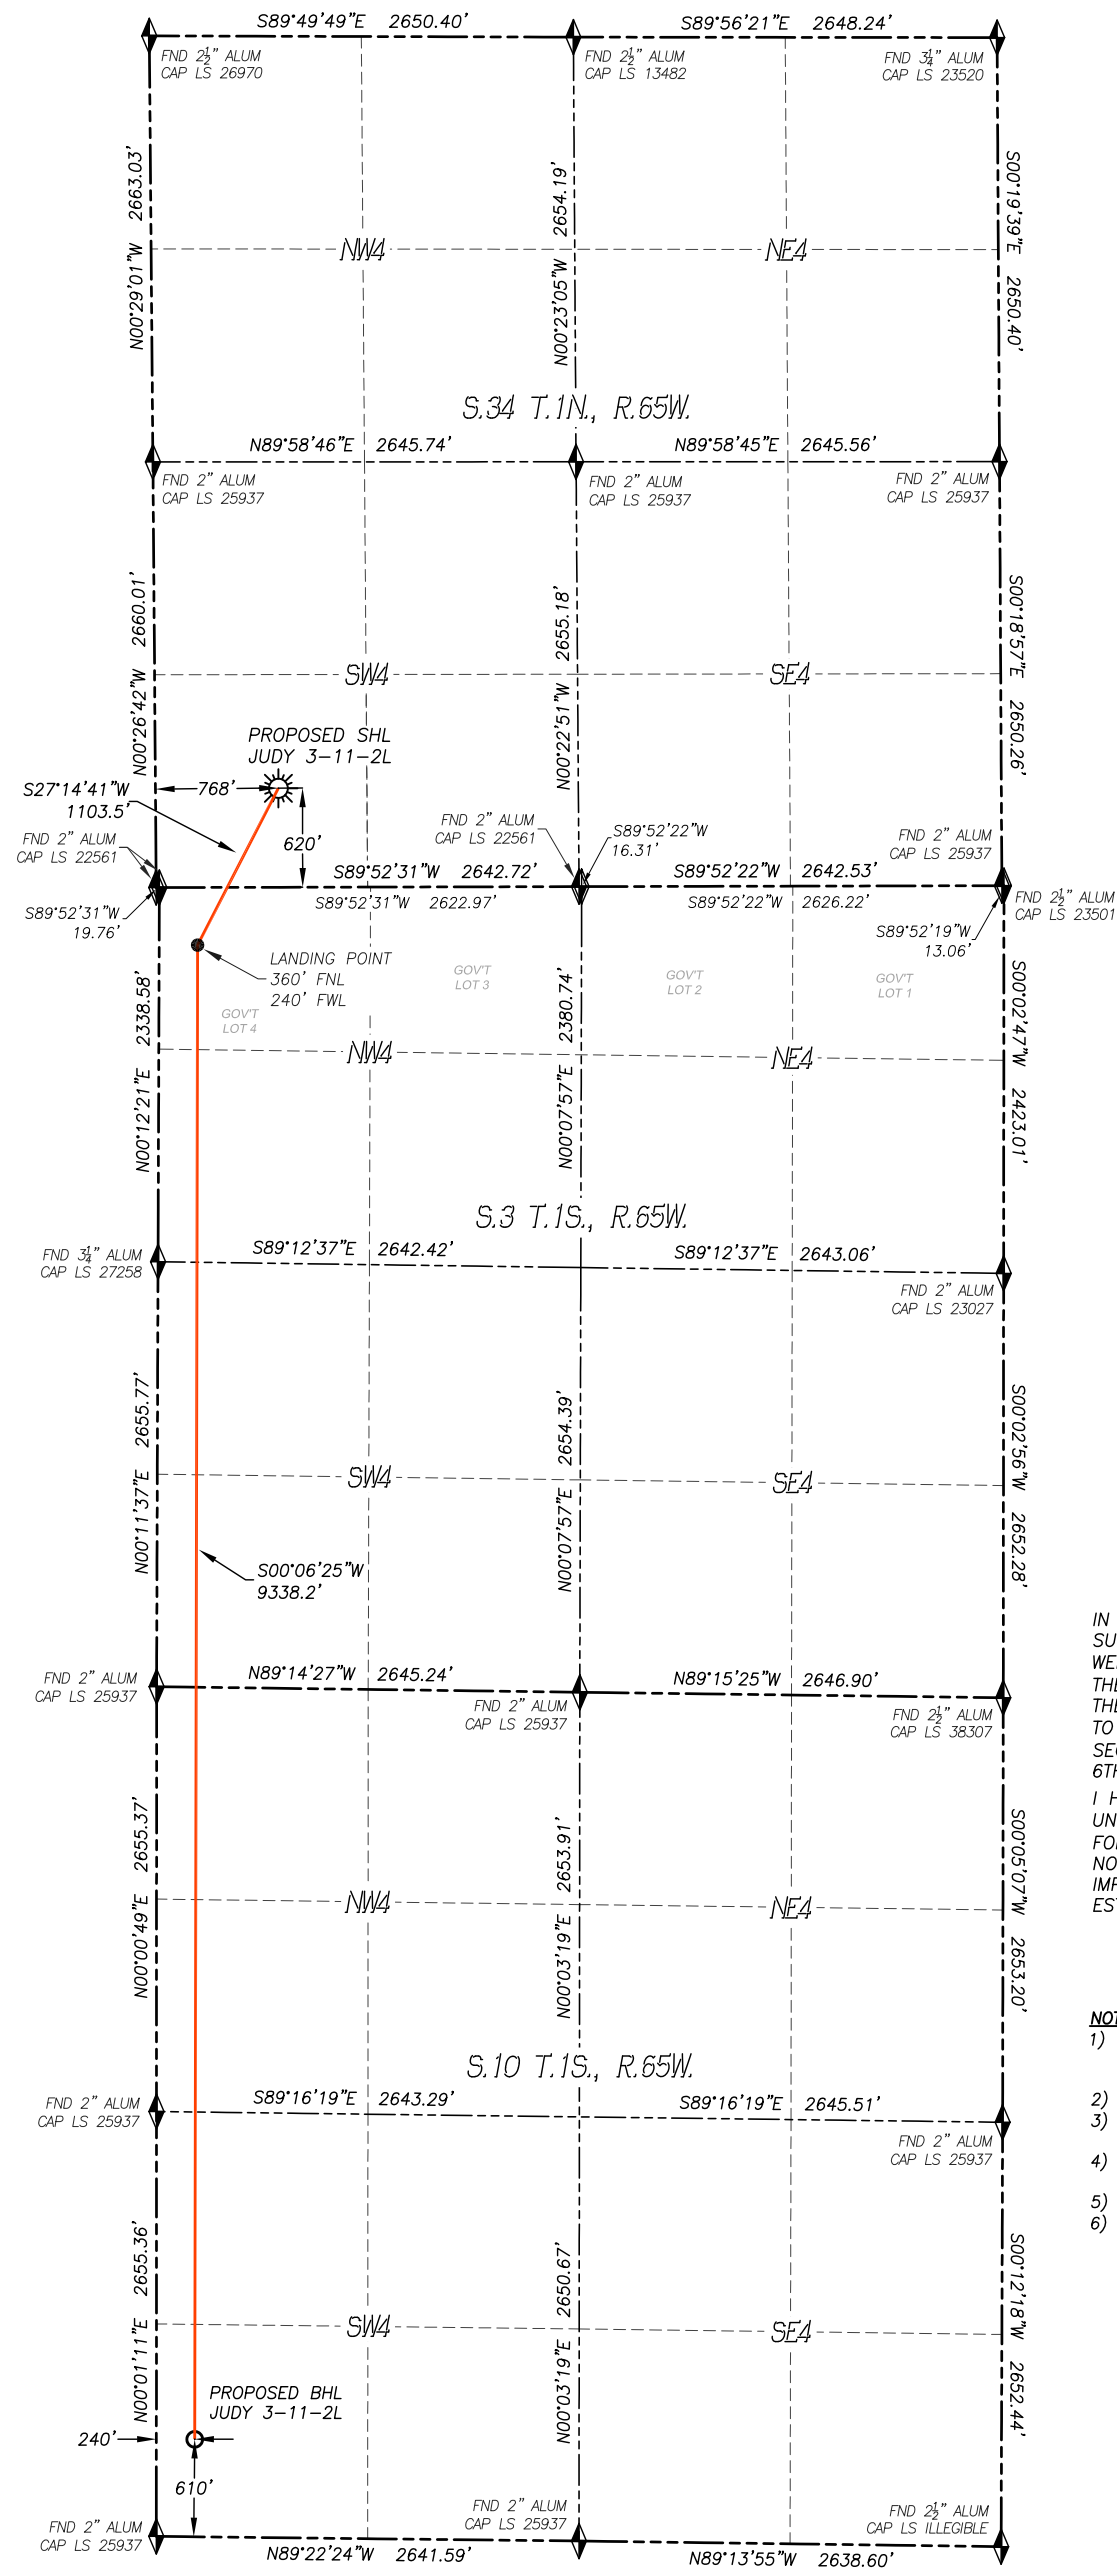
S89°49'49"E 2650.40'
S89°56'21"E 2648.24'
FND $2\frac{1}{2}$" ALUM CAP LS 26970
FND $2\frac{1}{2}$" ALUM CAP LS 13482
FND $3\frac{1}{4}$" ALUM CAP LS 23520
N00°29'01"W 2663.03'
N00°23'05"W 2654.19'
S00°19'39"E 2650.40'
NW4
NE4
S.34 T.1N., R.65W.
N89°58'46"E 2645.74'
N89°58'45"E 2645.56'
FND 2" ALUM CAP LS 25937
FND 2" ALUM CAP LS 25937
FND 2" ALUM CAP LS 25937
N00°26'42"W 2660.01'
N00°22'51"W 2655.18'
S00°18'57"E 2650.26'
SW4
SE4
PROPOSED SHL JUDY 3-11-2L
S27°14'41"W 1103.5'
768'
620'
FND 2" ALUM CAP LS 22561
FND 2" ALUM CAP LS 22561
S89°52'22"W 16.31'
FND 2" ALUM CAP LS 25937
S89°52'31"W 2642.72'
S89°52'22"W 2642.53'
FND $2\frac{1}{2}$" ALUM CAP LS 23501
S89°52'31"W 19.76'
S89°52'31"W 2622.97'
S89°52'22"W 2626.22'
S89°52'19"W 13.06'
LANDING POINT 360' FNL 240' FWL
GOV'T LOT 3
GOV'T LOT 2
GOV'T LOT 1
GOV'T LOT 4
N00°12'21"E 2338.58'
N00°07'57"E 2380.74'
S00°02'47"W 2423.01'
NW4
NE4
S.3 T.1S., R.65W.
FND $3\frac{1}{4}$" ALUM CAP LS 27258
S89°12'37"E 2642.42'
S89°12'37"E 2643.06'
FND 2" ALUM CAP LS 23027
N00°11'37"E 2655.77'
N00°07'57"E 2654.39'
S00°02'56"W 2652.28'
SW4
SE4
S00°06'25"W 9338.2'
IN
SU
WE
TH
TH
TO
SE
6T
I H
UN
FO
NO
IM
ES
FND 2" ALUM CAP LS 25937
N89°14'27"W 2645.24'
N89°15'25"W 2646.90'
FND 2" ALUM CAP LS 25937
FND $2\frac{1}{2}$" ALUM CAP LS 38307
N00°00'49"E 2655.37'
N00°03'19"E 2653.91'
S00°05'07"W 2653.20'
NW4
NE4
NO
1)
2)
3)
4)
5)
6)
S.10 T.1S., R.65W.
FND 2" ALUM CAP LS 25937
S89°16'19"E 2643.29'
S89°16'19"E 2645.51'
FND 2" ALUM CAP LS 25937
N00°01'11"E 2655.36'
N00°03'19"E 2650.67'
S00°12'18"W 2652.44'
SW4
SE4
PROPOSED BHL JUDY 3-11-2L
240'
610'
FND 2" ALUM CAP LS 25937
FND 2" ALUM CAP LS 25937
FND $2\frac{1}{2}$" ALUM CAP LS ILLEGIBLE
N89°22'24"W 2641.59'
N89°13'55"W 2638.60'